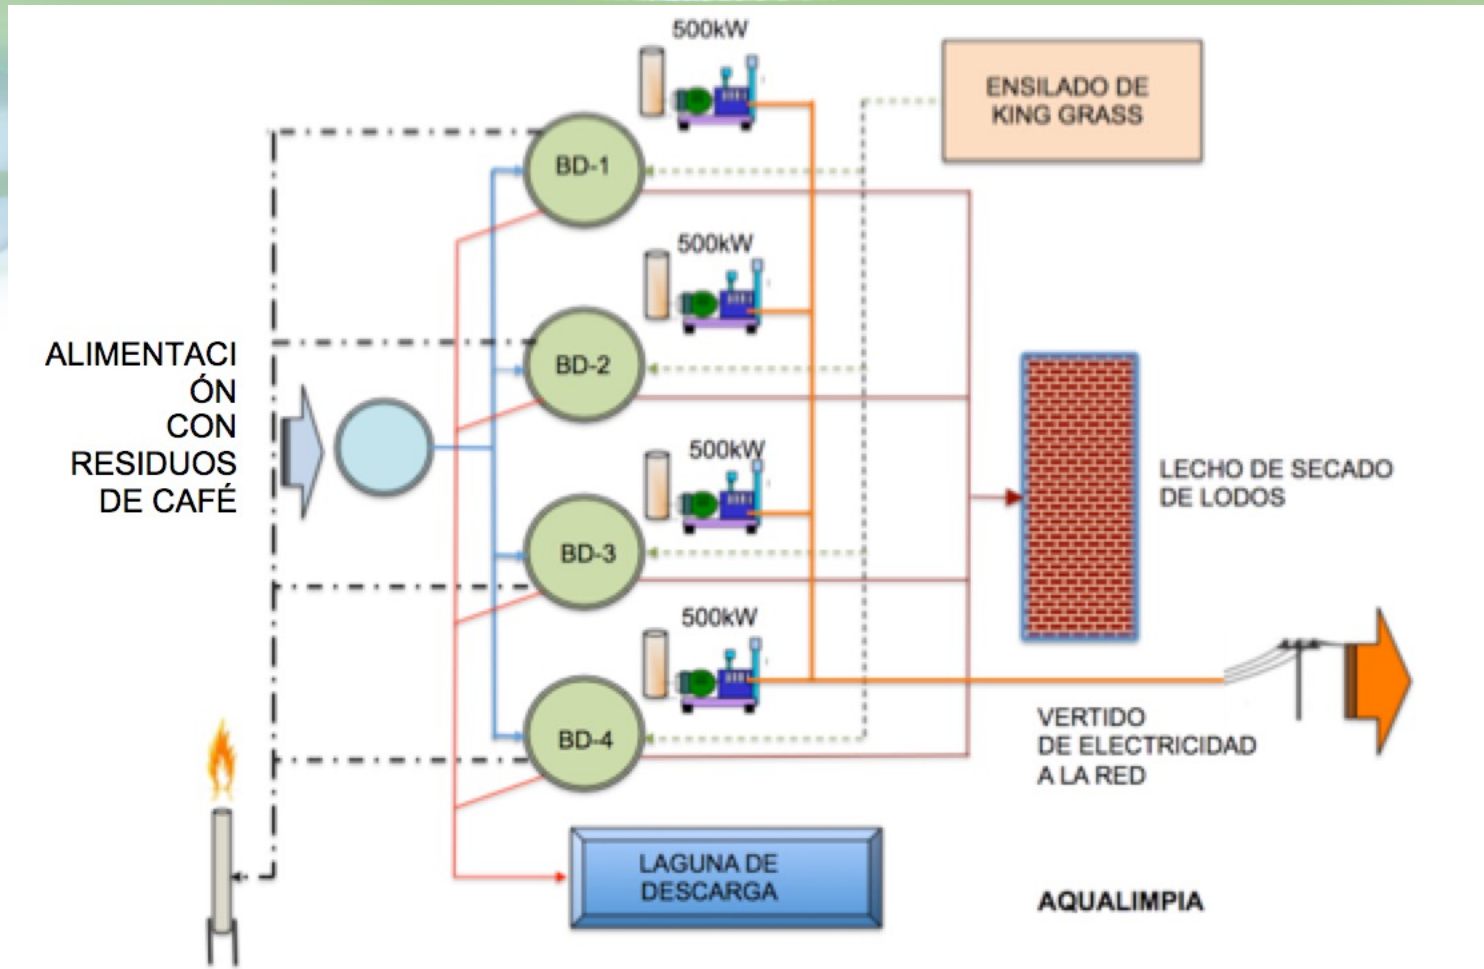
500kW

ENSILADO DE KING GRASS

BD-1

500kW

ALIMENTACIÓN CON RESIDUOS DE CAFÉ

BD-2

500kW

LECHO DE SECADO DE LODOS

BD-3

500kW

BD-4

VERTIDO DE ELECTRICIDAD A LA RED

LAGUNA DE DESCARGA

AQUALIMPIA